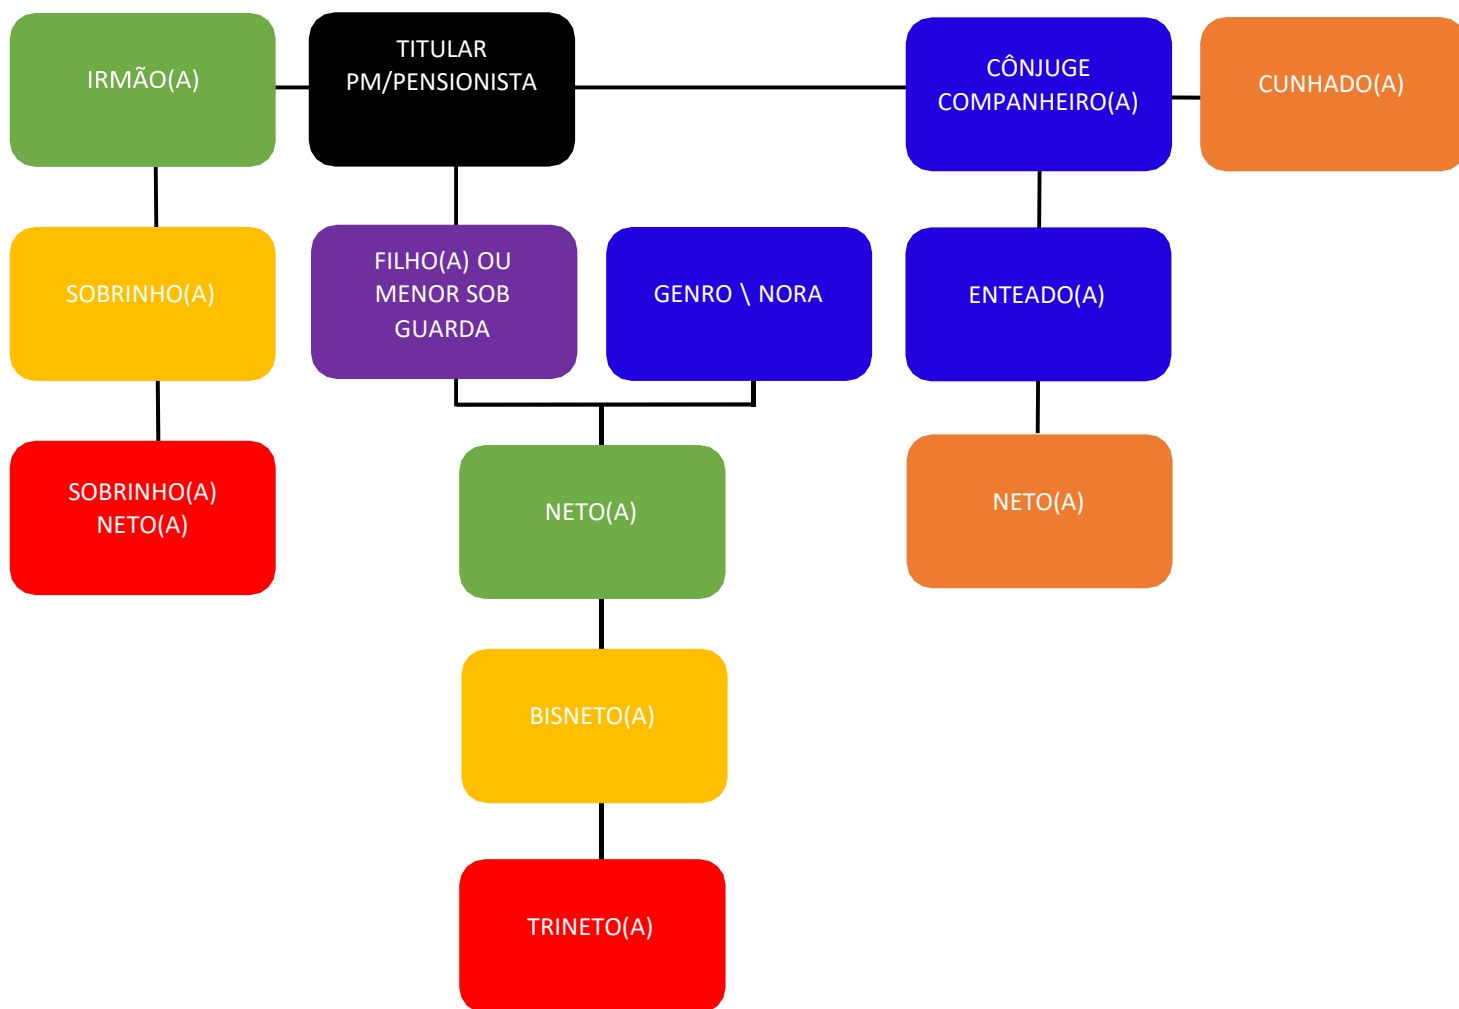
IRMÃO(A)

TITULAR PM/PENSIONISTA

CÔNJUGE COMPANHEIRO(A)

CUNHADO(A)

SOBRINHO(A)

FILHO(A) OU MENOR SOB GUARDA

GENRO \ NORA

ENTEADO(A)

SOBRINHO(A) NETO(A)

NETO(A)

NETO(A)

BISNETO(A)

TRINETO(A)